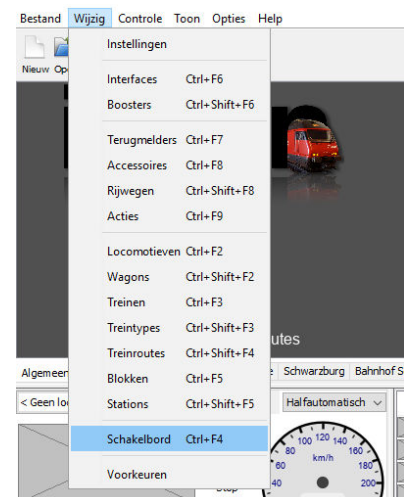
Bestand Wijzig Controle Toon Opties Help

Nieuw Op

Instellingen

Interfaces Ctrl+F6
Boosters Ctrl+Shift+F6

Terugmelders Ctrl+F7
Accessoires Ctrl+F8
Rijwegen Ctrl+Shift+F8
Acties Ctrl+F9

Locomotieven Ctrl+F2
Wagons Ctrl+Shift+F2
Treinen Ctrl+F3
Treintypes Ctrl+Shift+F3
Treinroutes Ctrl+Shift+F4
Blokken Ctrl+F5
Stations Ctrl+Shift+F5

Schakelbord Ctrl+F4

Voorkeuren

utes

Algemeen

e Schwarzburg Bahnhof S

< Geen lo

Halfautomatisch

100 120 140
80 160
60 180
40 200
km/h
Stop